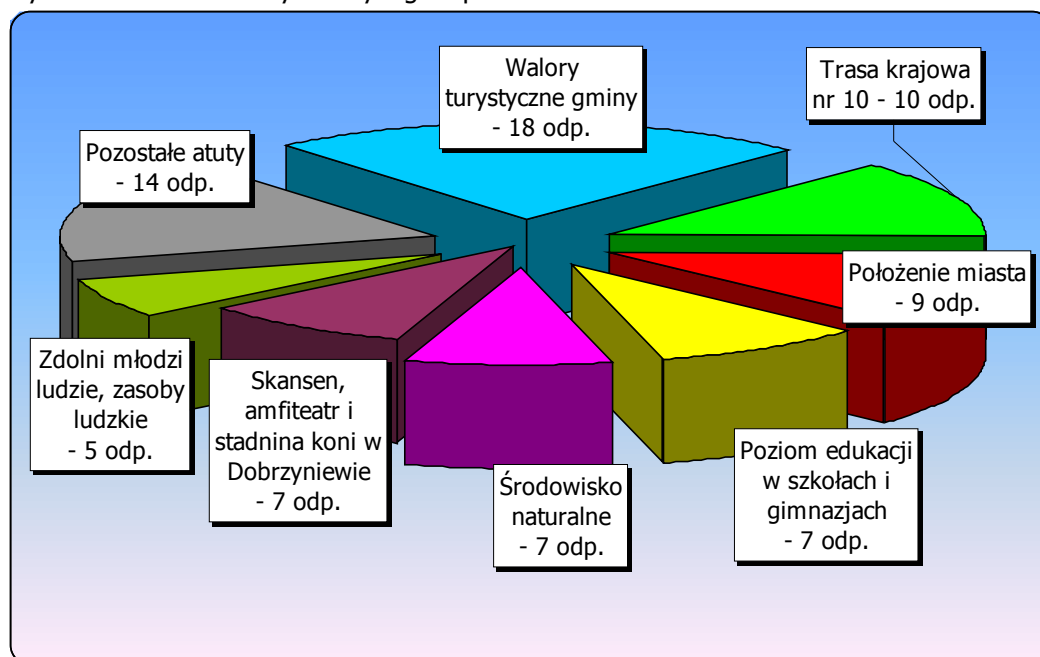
Walory turystyczne gminy - 18 odp.

Trasa krajowa nr 10 - 10 odp.

Pozostałe atuty - 14 odp.

Położenie miasta - 9 odp.

Zdolni młodzi ludzie, zasoby ludzkie - 5 odp.

Skansen, amfiteatr i stadnina koni w Dobrzyniewie - 7 odp.

Środowisko naturalne - 7 odp.

Poziom edukacji w szkołach i gimnazjach - 7 odp.